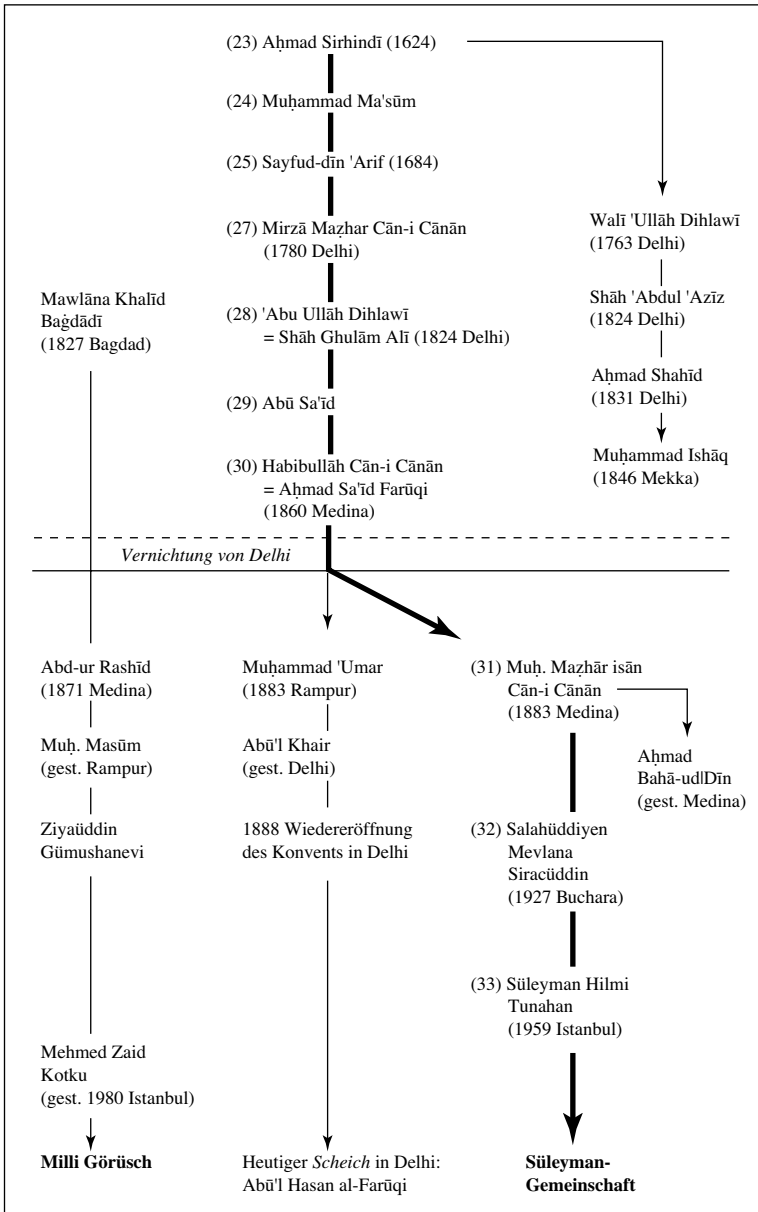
(23) Aḥmad Sirhindī (1624)

(24) Muḥammad Ma'sūm

(25) Sayfud-dīn 'Arif (1684)

(27) Mirzā Maẓhar Cān-i Cānān (1780 Delhi)

(28) 'Abu Ullāh Dihlawī = Shāh Ghulām Alī (1824 Delhi)

(29) Abū Sa'īd

(30) Habibullāh Cān-i Cānān = Aḥmad Sa'īd Farūqi (1860 Medina)

Walī 'Ullāh Dihlawī (1763 Delhi)

Shāh 'Abdul 'Azīz (1824 Delhi)

Aḥmad Shahīd (1831 Delhi)

Muḥammad Ishāq (1846 Mekka)

Mawlāna Khalīd Baġdādī (1827 Bagdad)

Vernichtung von Delhi

Abd-ur Rashīd (1871 Medina)

Muḥ. Masūm (gest. Rampur)

Ziyaüddin Gümushanevi

Mehmed Zaid Kotku (gest. 1980 Istanbul)

**Milli Görüsch**

Muḥammad 'Umar (1883 Rampur)

Abū'l Khair (gest. Delhi)

1888 Wiedereröffnung des Konvents in Delhi

Heutiger *Scheich* in Delhi: Abū'l Hasan al-Farūqi

(31) Muḥ. Maẓhār isān Cān-i Cānān (1883 Medina)

Aḥmad Bahā-ud|Dīn (gest. Medina)

(32) Salahüddiyen Mevlana Siracüddin (1927 Buchara)

(33) Süleyman Hilmi Tunahan (1959 Istanbul)

**Süleyman-Gemeinschaft**